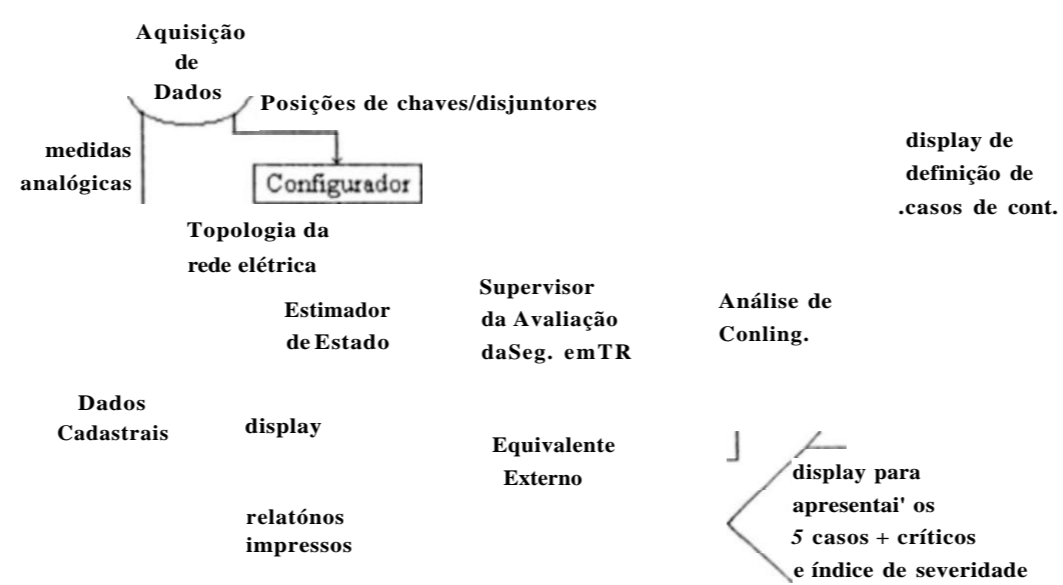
Aquisição de Dados

Posições de chaves/disjuntores

medidas analógicas

Configurador

display de definição de .casos de cont.

Topologia da rede elétrica

Supervisor da Avaliação daSeg. emTR

Estimador de Estado

Análise de Conling.

Dados Cadastrais

display

Equivalente Externo

display para apresentai' os 5 casos + críticos e índice de severidade

relatónos impressos